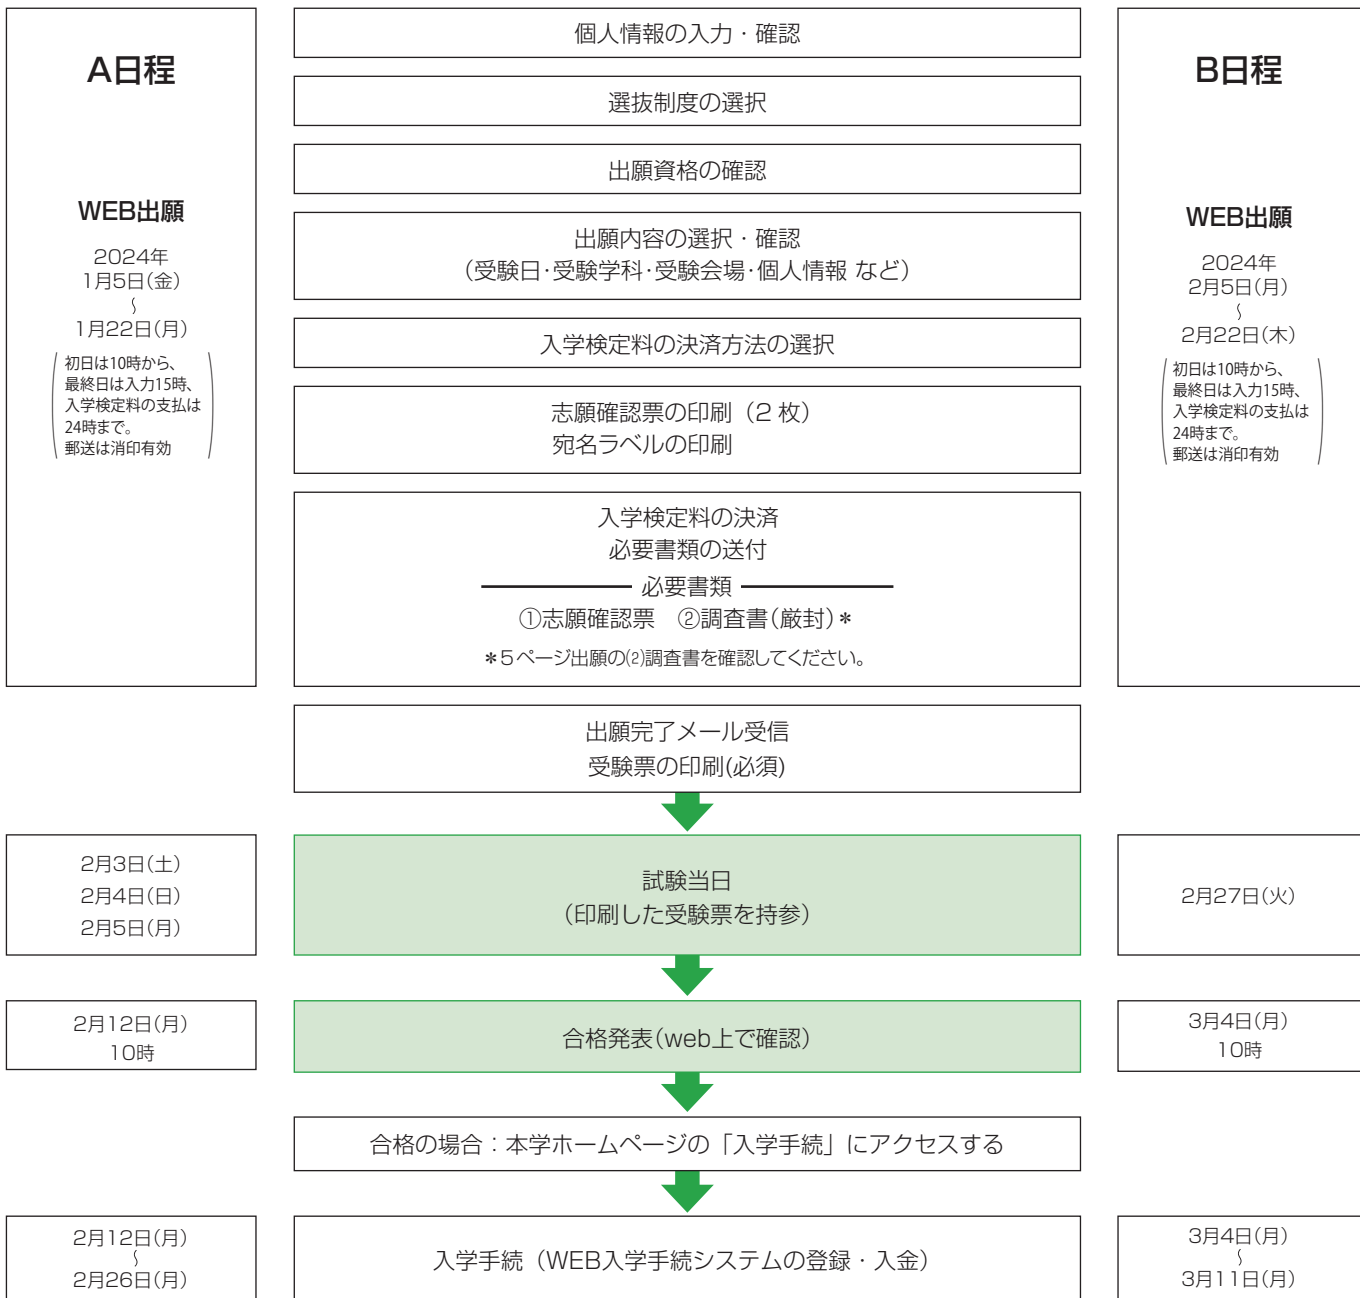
A日程

WEB出願

2024年
1月5日(金)
〜
1月22日(月)

初日は10時から、最終日は入力15時、入学検定料の支払は24時まで。郵送は消印有効

個人情報の入力・確認

選抜制度の選択

出願資格の確認

出願内容の選択・確認
(受験日·受験学科·受験会場·個人情報 など)

入学検定料の決済方法の選択

志願確認票の印刷(2 枚)
宛名ラベルの印刷

入学検定料の決済
必要書類の送付

必要書類
①志願確認票 ②調査書(厳封)＊
＊5ページ出願の(2)調査書を確認してください。

出願完了メール受信
受験票の印刷(必須)

B日程

WEB出願

2024年
2月5日(月)
〜
2月22日(木)

初日は10時から、最終日は入力15時、入学検定料の支払は24時まで。郵送は消印有効

2月3日(土)
2月4日(日)
2月5日(月)

試験当日
(印刷した受験票を持参)

2月27日(火)

2月12日(月)
10時

合格発表(web上で確認)

3月4日(月)
10時

合格の場合:本学ホームページの「入学手続」にアクセスする

2月12日(月)
〜
2月26日(月)

入学手続(WEB入学手続システムの登録・入金)

3月4日(月)
〜
3月11日(月)